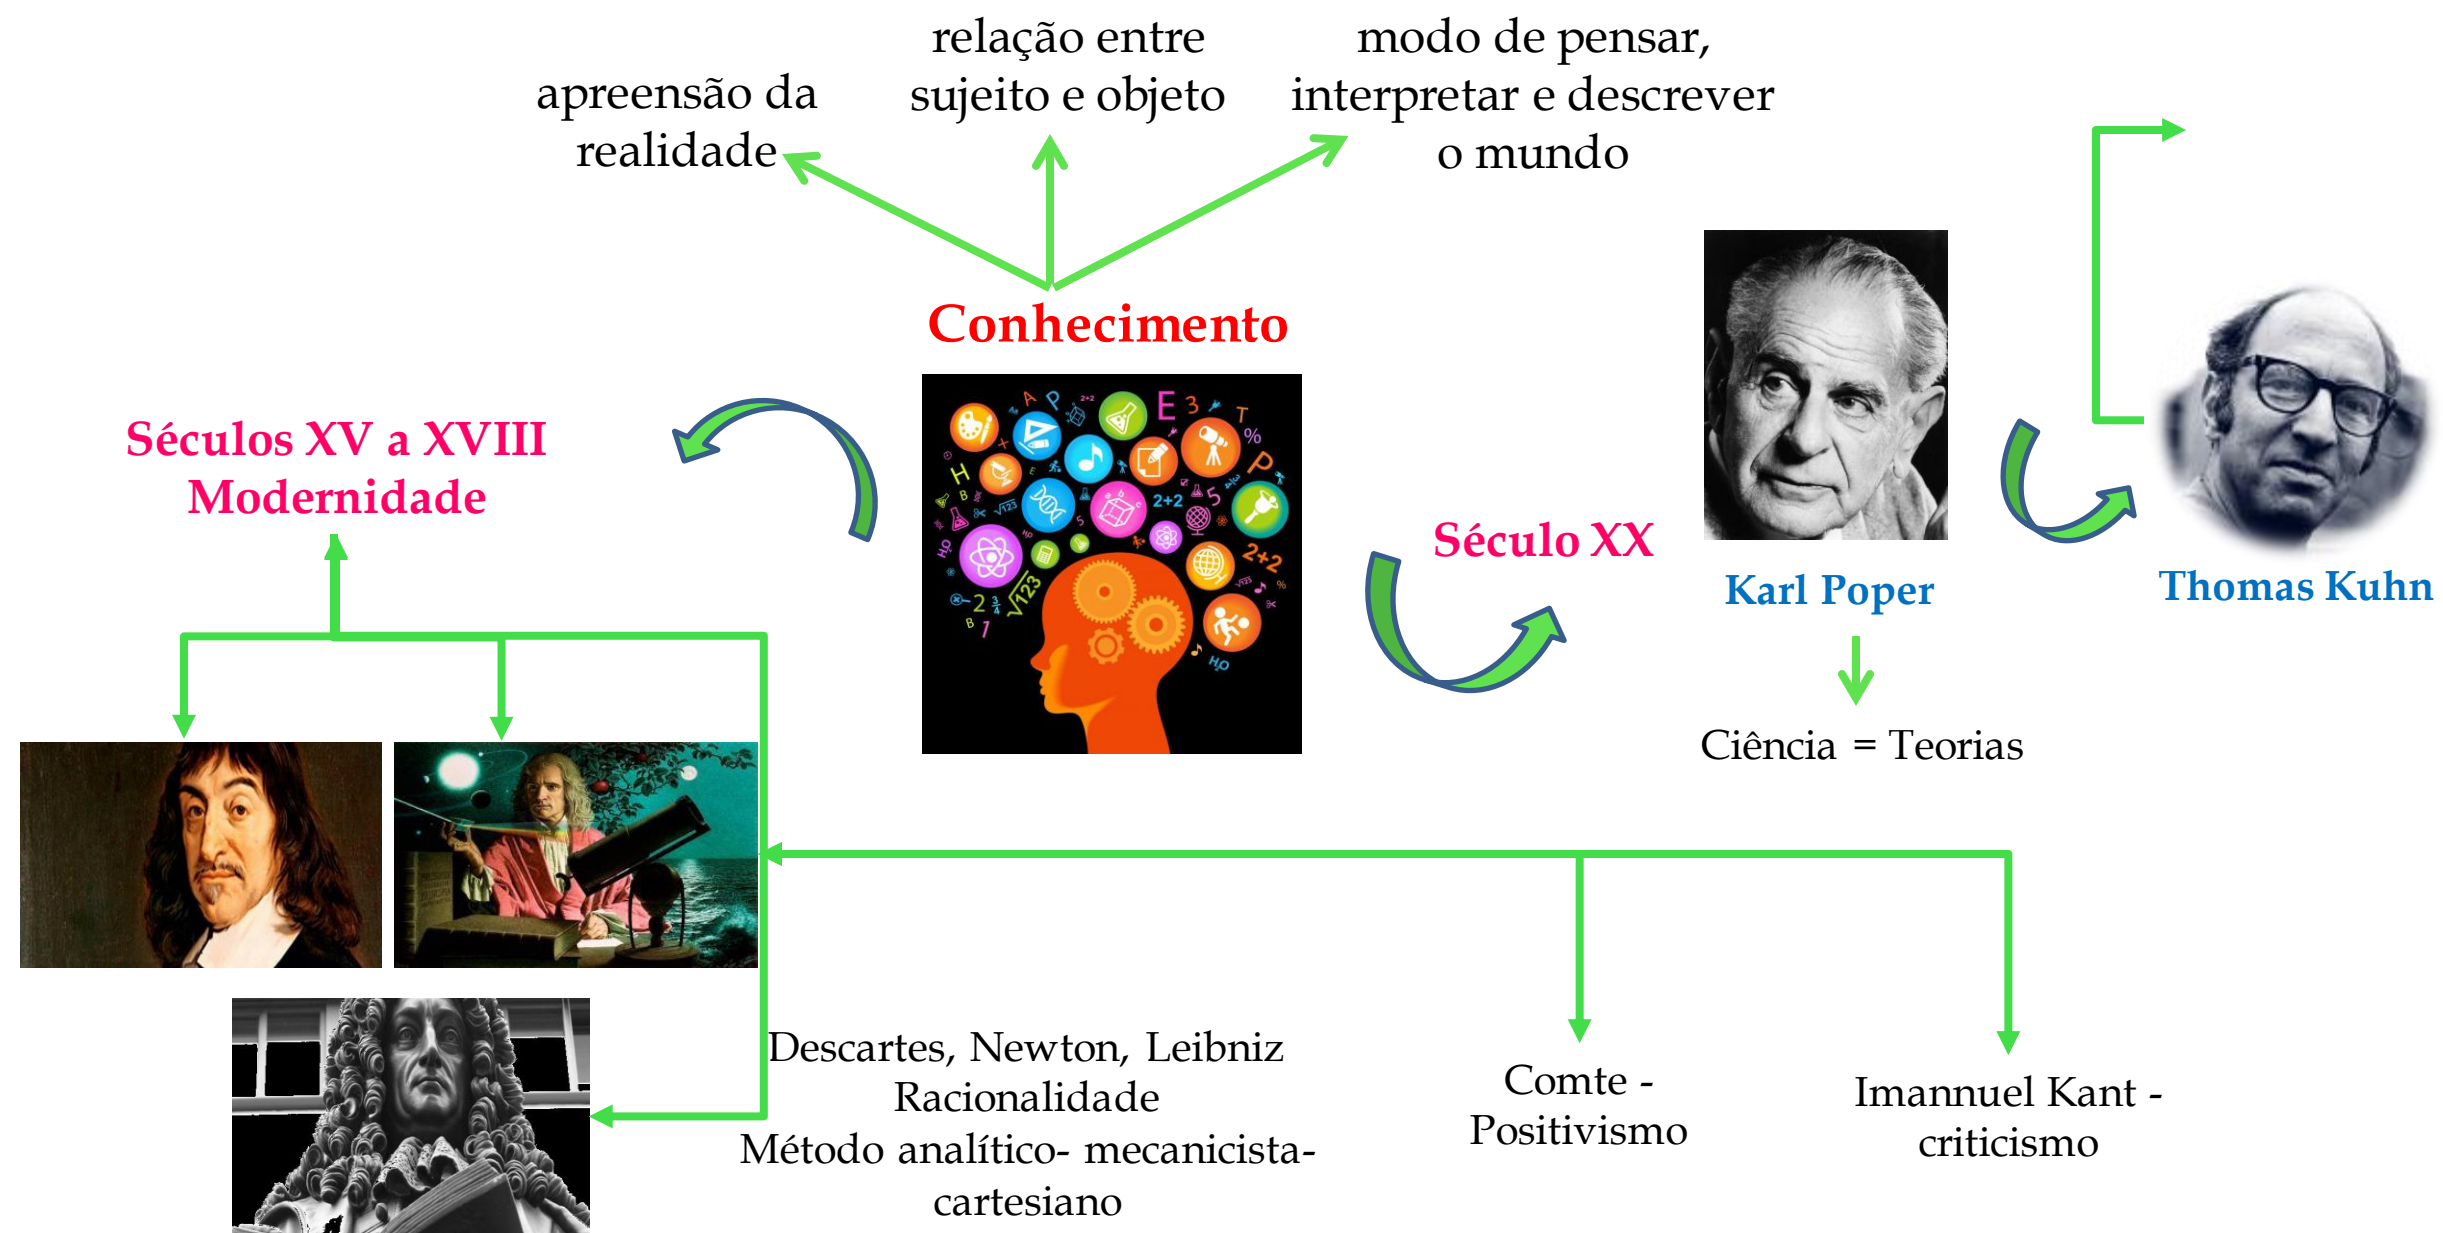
apreensão da realidade

relação entre sujeito e objeto

modo de pensar, interpretar e descrever o mundo

Conhecimento

Séculos XV a XVIII
Modernidade

Século XX

Karl Poper

Thomas Kuhn

Ciência = Teorias

Descartes, Newton, Leibniz
Racionalidade
Método analítico- mecanicista-cartesiano

Comte - Positivismo

Imannuel Kant - criticismo